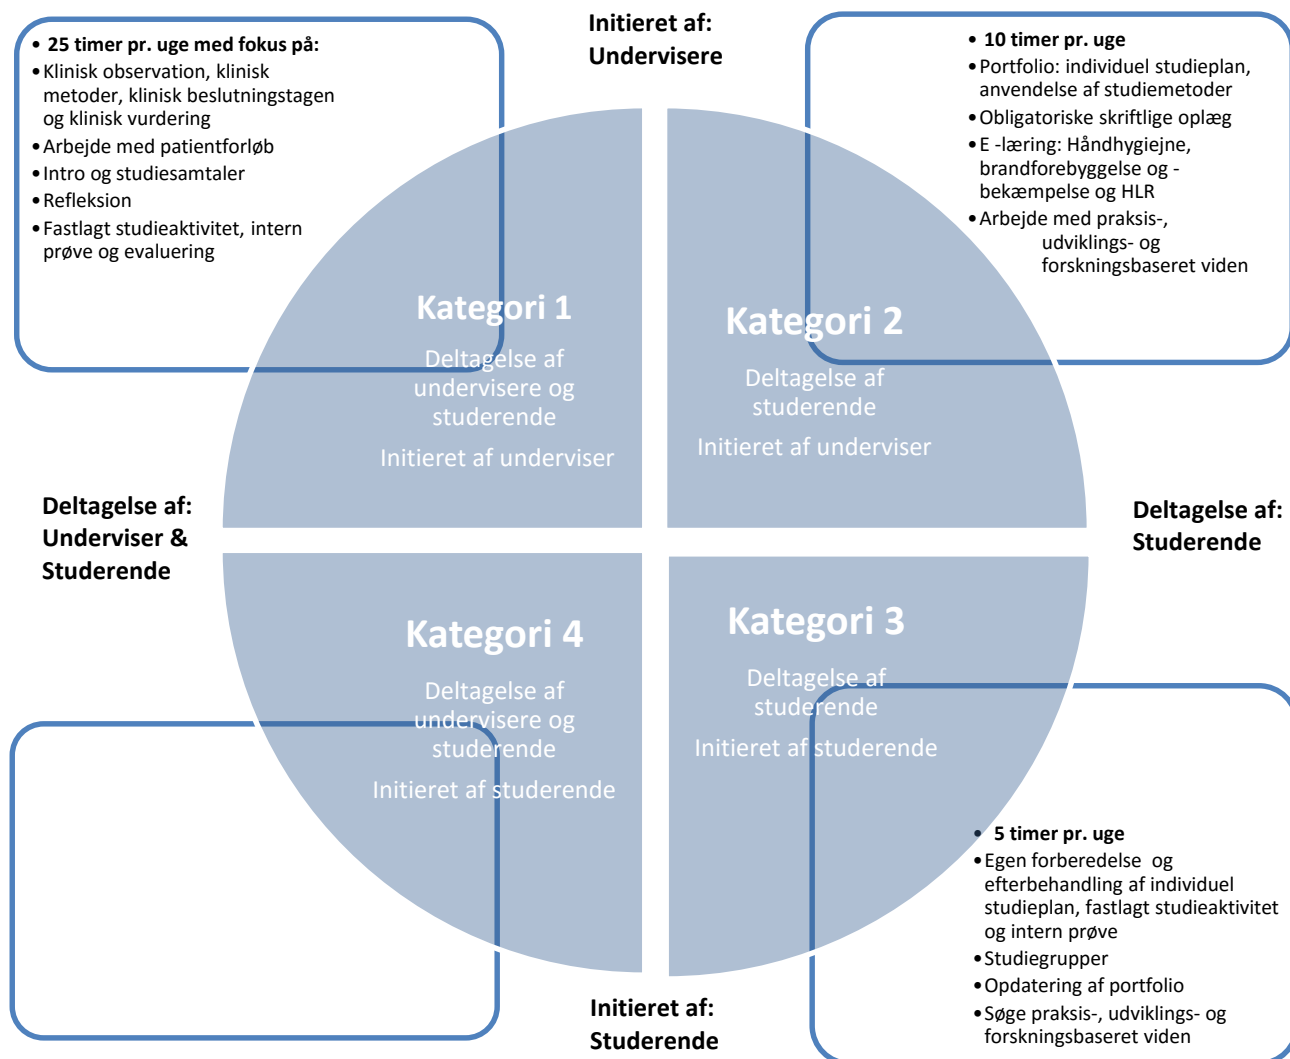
• 25 timer pr. uge med fokus på:
• Klinisk observation, klinisk metoder, klinisk beslutningstagen og klinisk vurdering
• Arbejde med patientforløb
• Intro og studiesamtaler
• Refleksion
• Fastlagt studieaktivitet, intern prøve og evaluering

Initieret af:
Undervisere

• 10 timer pr. uge
• Portfolio: individuel studieplan, anvendelse af studiemetoder
• Obligatoriske skriftlige oplæg
• E -læring: Håndhygiejne, brandforebyggelse og -bekæmpelse og HLR
• Arbejde med praksis-, udviklings- og forskningsbaseret viden

Kategori 1
Deltagelse af undervisere og studerende
Initieret af underviser

Kategori 2
Deltagelse af studerende
Initieret af underviser

Deltagelse af:
Underviser & Studerende

Deltagelse af:
Studerende

Kategori 4
Deltagelse af undervisere og studerende
Initieret af studerende

Kategori 3
Deltagelse af studerende
Initieret af studerende

• 5 timer pr. uge
• Egen forberedelse og efterbehandling af individuel studieplan, fastlagt studieaktivitet og intern prøve
• Studiegrupper
• Opdatering af portfolio
• Søge praksis-, udviklings- og forskningsbaseret viden

Initieret af:
Studerende